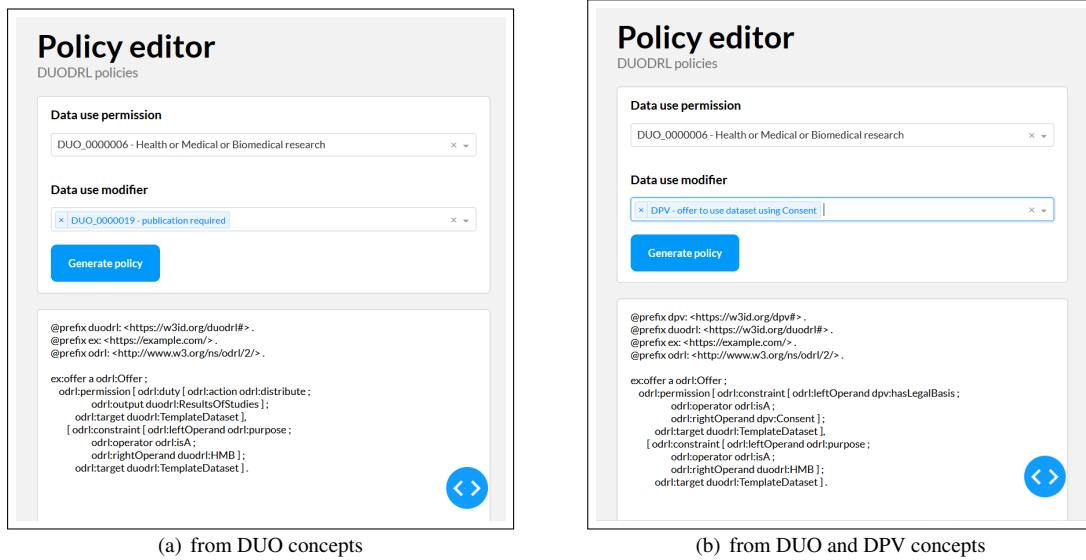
Policy editor
DUODRL policies

Data use permission

DUO_0000006 - Health or Medical or Biomedical research × ▾

Data use modifier

× DUO_0000019 - publication required × ▾

Generate policy

@prefix duodrl: <https://w3id.org/duodrl#> .
@prefix ex: <https://example.com/> .
@prefix odrl: <http://www.w3.org/ns/odrl/2/> .

ex:offer a odrl:Offer ;
odrl:permission [ odrl:duty [ odrl:action odrl:distribute ;
odrl:output duodrl:ResultsOfStudies ] ;
odrl:target duodrl:TemplateDataset ],
[ odrl:constraint [ odrl:leftOperand odrl:purpose ;
odrl:operator odrl:isA ;
odrl:rightOperand duodrl:HMB ] ;
odrl:target duodrl:TemplateDataset ] .

(a) from DUO concepts

Policy editor
DUODRL policies

Data use permission

DUO_0000006 - Health or Medical or Biomedical research × ▾

Data use modifier

× DPV - offer to use dataset using Consent × ▾

Generate policy

@prefix dpv: <https://w3id.org/dpv#> .
@prefix duodrl: <https://w3id.org/duodrl#> .
@prefix ex: <https://example.com/> .
@prefix odrl: <http://www.w3.org/ns/odrl/2/> .

ex:offer a odrl:Offer ;
odrl:permission [ odrl:constraint [ odrl:leftOperand dpv:hasLegalBasis ;
odrl:operator odrl:isA ;
odrl:rightOperand dpv:Consent ] ;
odrl:target duodrl:TemplateDataset ],
[ odrl:constraint [ odrl:leftOperand odrl:purpose ;
odrl:operator odrl:isA ;
odrl:rightOperand duodrl:HMB ] ;
odrl:target duodrl:TemplateDataset ] .

(b) from DUO and DPV concepts